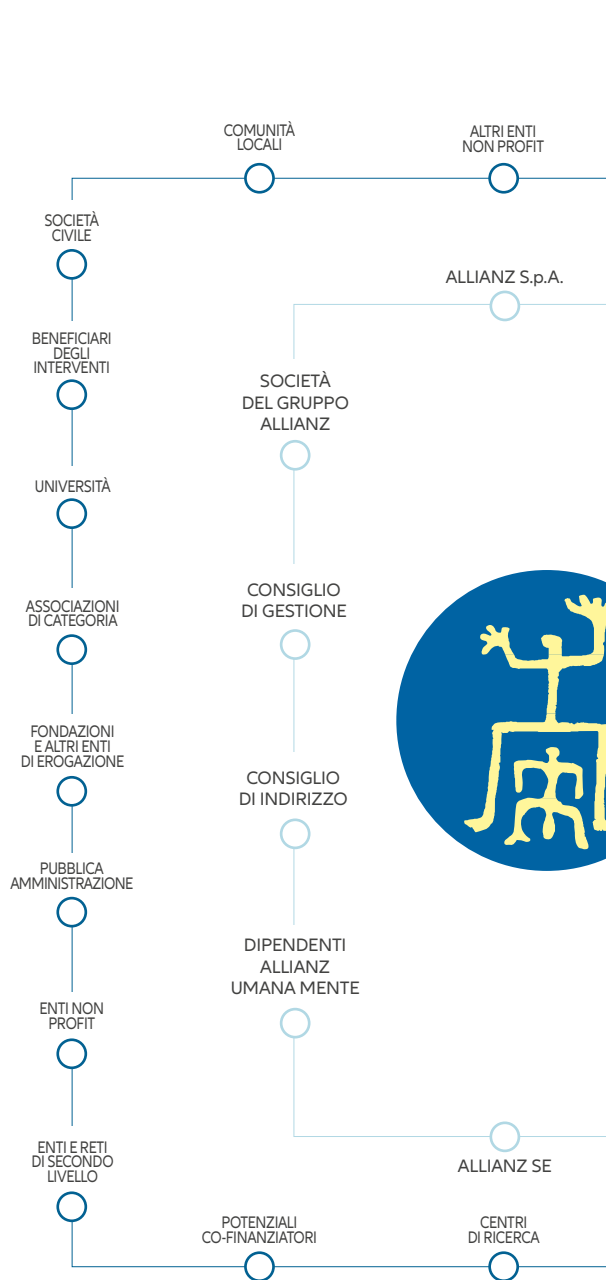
COMUNITÀ LOCALI

ALTRI ENTI NON PROFIT

SOCIETÀ CIVILE

ALLIANZ S.p.A.

BENEFICIARI DEGLI INTERVENTI

SOCIETÀ DEL GRUPPO ALLIANZ

UNIVERSITÀ

CONSIGLIO DI GESTIONE

ASSOCIAZIONI DI CATEGORIA

FONDAZIONI E ALTRI ENTI DI EROGAZIONE

CONSIGLIO DI INDIRIZZO

PUBBLICA AMMINISTRAZIONE

DIPENDENTI ALLIANZ UMANA MENTE

ENTI NON PROFIT

ENTI E RETI DI SECONDO LIVELLO

ALLIANZ SE

POTENZIALI CO-FINANZIATORI

CENTRI DI RICERCA